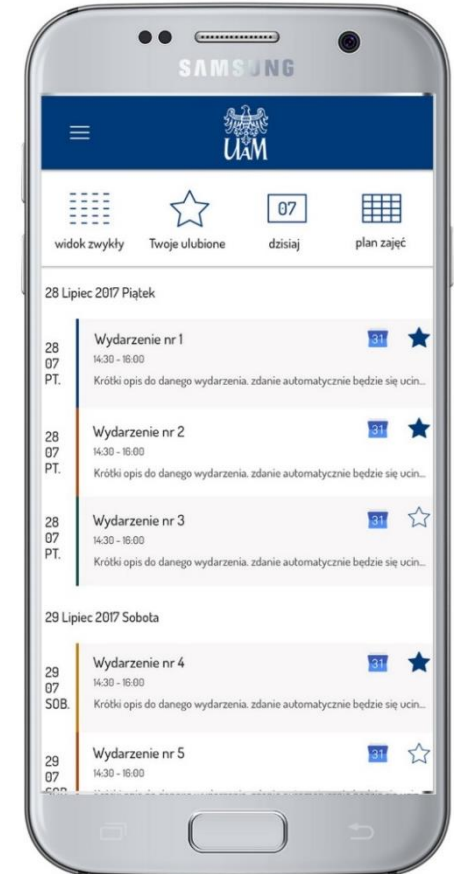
SAMSUNG

UAM

widok zwykły

Twoje ulubione

07
dzisiaj

plan zajęć

28 Lipiec 2017 Piątek

28
07
PT.

Wydarzenie nr 1
14:30 - 16:00
Krótki opis do danego wydarzenia. zdanie automatycznie będzie się ucin...

31

28
07
PT.

Wydarzenie nr 2
14:30 - 16:00
Krótki opis do danego wydarzenia. zdanie automatycznie będzie się ucin...

31

28
07
PT.

Wydarzenie nr 3
14:30 - 16:00
Krótki opis do danego wydarzenia. zdanie automatycznie będzie się ucin...

31

29 Lipiec 2017 Sobota

29
07
SOB.

Wydarzenie nr 4
14:30 - 16:00
Krótki opis do danego wydarzenia. zdanie automatycznie będzie się ucin...

31

29
07
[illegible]

Wydarzenie nr 5
14:30 - 16:00
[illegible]

31